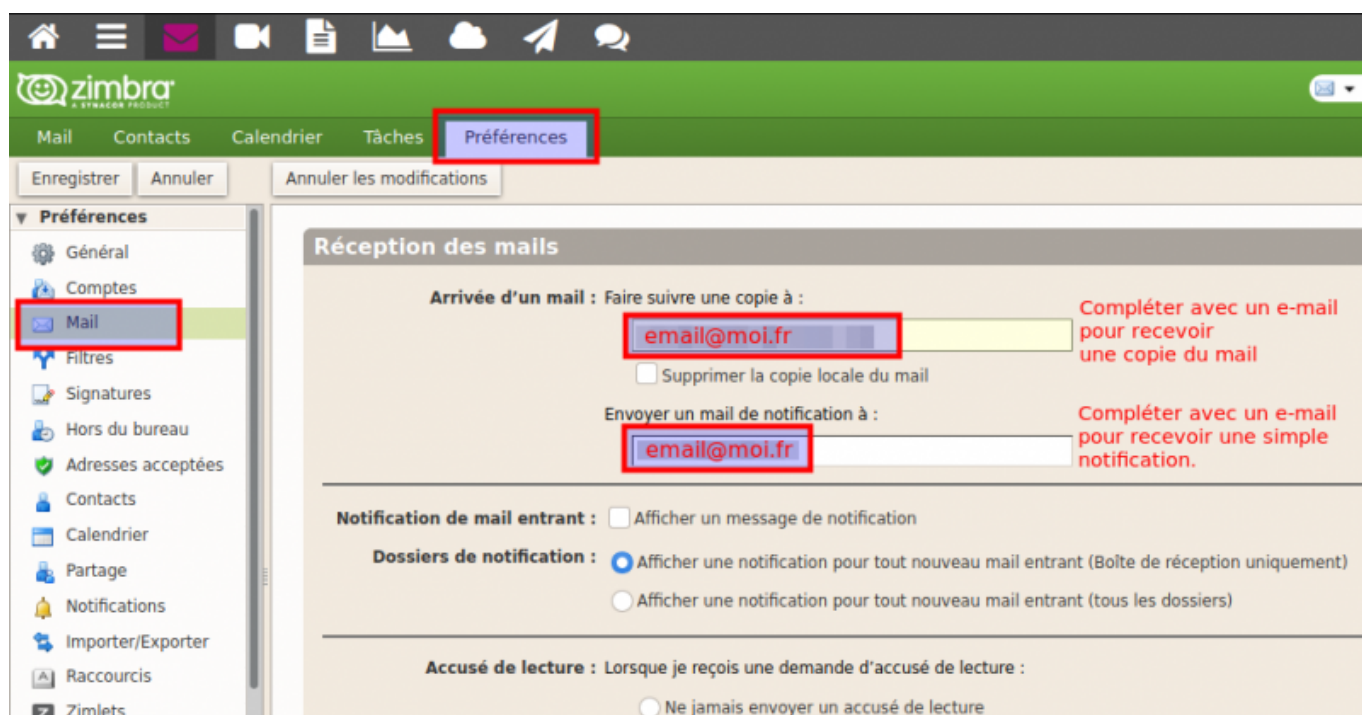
zimbra
A SYNACOR PRODUCT

Mail Contacts Calendrier Tâches Préférences

Enregistrer Annuler Annuler les modifications

Préférences
Général
Comptes
Mail
Filtres
Signatures
Hors du bureau
Adresses acceptées
Contacts
Calendrier
Partage
Notifications
Importer/Exporter
Raccourcis
Zimlets

Réception des mails

Arrivée d'un mail : Faire suivre une copie à :
email@moi.fr
Compléter avec un e-mail pour recevoir une copie du mail
Supprimer la copie locale du mail
Envoyer un mail de notification à :
email@moi.fr
Compléter avec un e-mail pour recevoir une simple notification.

Notification de mail entrant : Afficher un message de notification
Dossiers de notification : Afficher une notification pour tout nouveau mail entrant (Boîte de réception uniquement)
Afficher une notification pour tout nouveau mail entrant (tous les dossiers)

Accusé de lecture : Lorsque je reçois une demande d'accusé de lecture :
Ne jamais envoyer un accusé de lecture